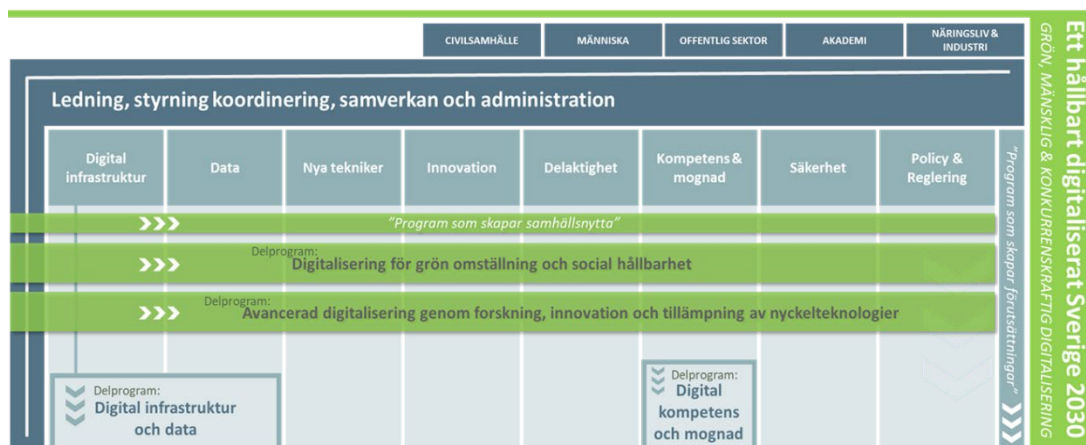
CIVILSAMHÄLLE MÄNNISKA OFFENTLIG SEKTOR AKADEMI NÄRINGSLIV & INDUSTRI

Ett hållbart digitaliserat Sverige 2030
GRÖN, MÄNSKLIG & KONKURRENSKRAFTIG DIGITALISERING

Ledning, styrning koordinering, samverkan och administration

| Digital infrastruktur | Data | Nya tekniker | Innovation | Delaktighet | Kompetens & mognad | Säkerhet | Policy & Reglering |
|---|---|---|---|---|---|---|---|

"Program som skapar förutsättningar"

"Program som skapar samhällsnytta"

Delprogram:
Digitalisering för grön omställning och social hållbarhet

Delprogram:
Avancerad digitalisering genom forskning, innovation och tillämpning av nyckelteknologier

Delprogram:
Digital infrastruktur och data

Delprogram:
Digital kompetens och mognad